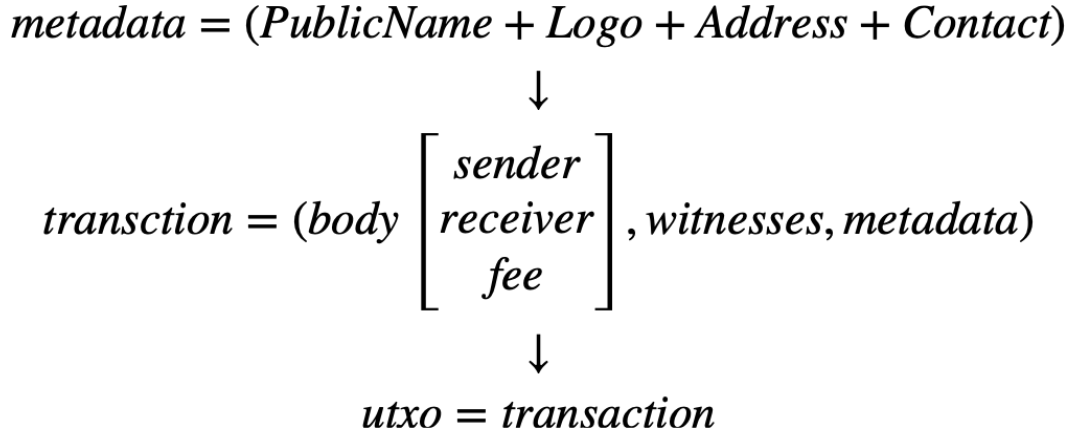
$metadata = (PublicName + Logo + Address + Contact)$

$\downarrow$

$transction = (body \begin{bmatrix} sender \\ receiver \\ fee \end{bmatrix}, witnesses, metadata)$

$\downarrow$

$utxo = transaction$